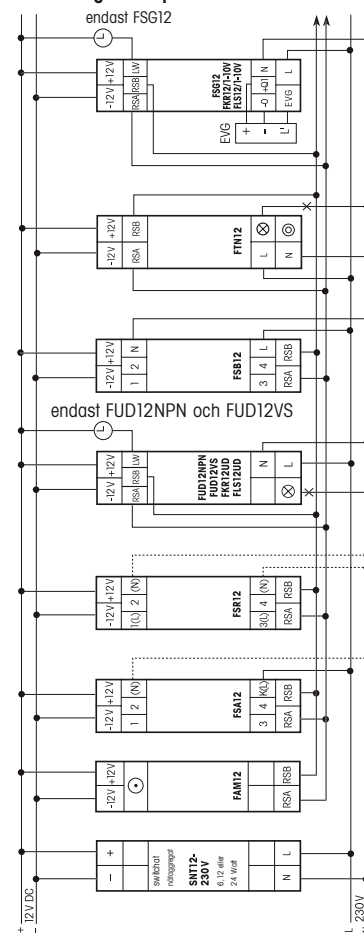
endast FSG12

+12V
LW
-12V
RSB
RSA
FSG12
FKR12/1-10V
FLS12/1-10V
N
L
+
-
L'
EVG
+Q1
-Q
EVG

+12V
-12V
RSB
RSA
FTN12
L
N

+12V
-12V
N
2
1
FSB12
L
RSB
4
3
RSA

endast FUD12NPN och FUD12VS

+12V
-12V
LW
RSB
RSA
FUD12NPN
FUD12VS
FKR12UD
FLS12UD
N
L

+12V
-12V
(N)
2
1(L)
FSR12
(N)
RSB
4
3(L)
RSA

+12V
-12V
(N)
2
1
FSA12
(KL)
RSB
4
3
RSA

+12V
-12V
FAM12
RSB
RSA

+
–
switchat
nätaggregat
SNT12-230V
6, 12 eller 24 Watt
L
N

+ 12V DC –
L 230V